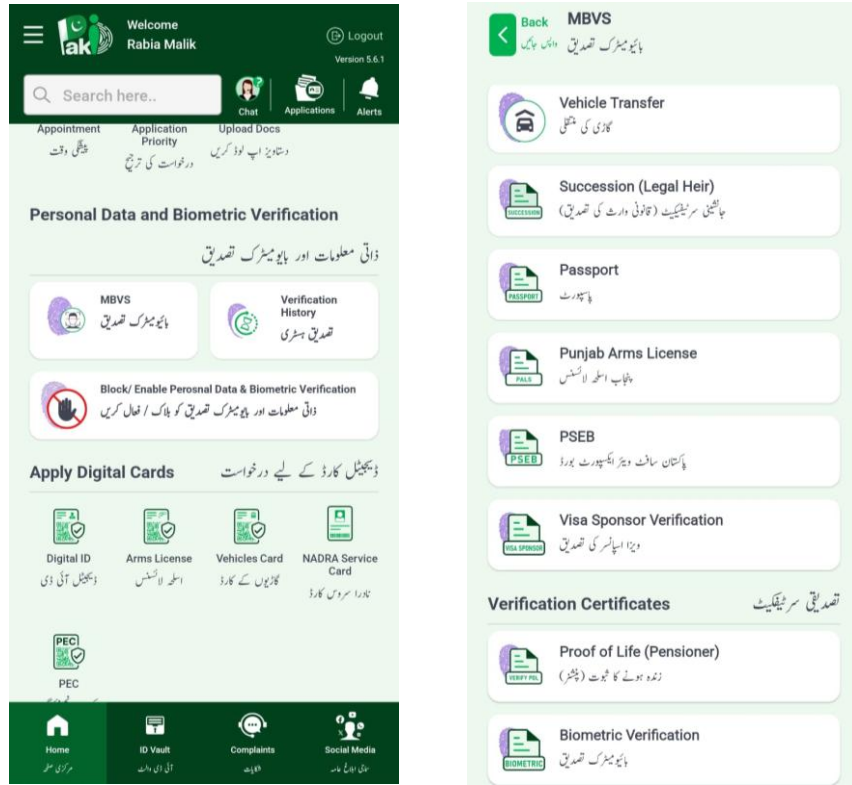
Pak ID

Welcome
Rabia Malik

Logout
Version 5.6.1

Search here..

Chat

Applications

Alerts

Appointment
ملاقات وقت

Application Priority
درخواست کی ترجیح

Upload Docs
دستاویز اپ لوڈ کریں

Personal Data and Biometric Verification

ذاتی معلومات اور بائیومیٹرک تصدیق

MBVS
بائیومیٹرک تصدیق

Verification History
تصدیق ہسٹری

Block/ Enable Perosnal Data & Biometric Verification
ذاتی معلومات اور بائیومیٹرک تصدیق کو بلاک / فعال کریں

Apply Digital Cards

ڈیجیٹل کارڈ کے لیے درخواست

Digital ID
ڈیجیٹل آئی ڈی

Arms License
اسلحہ لائسنس

Vehicles Card
گاڑیوں کے کارڈ

NADRA Service Card
نادرا سروس کارڈ

PEC
PEC
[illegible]

Home
مرکزی صفحہ

ID Vault
آئی ڈی والٹ

Complaints
شکایات

Social Media
سماجی ابلاغ عامہ

Back
واپس جائیں

MBVS
بائیومیٹرک تصدیق

Vehicle Transfer
گاڑی کی منتقلی

SUCCESSION
Succession (Legal Heir)
جانشینی سرٹیفکیٹ (قانونی وارث کی تصدیق)

PASSPORT
Passport
پاسپورٹ

PALS
Punjab Arms License
پنجاب اسلحہ لائسنس

PSEB
PSEB
پاکستان سافٹ ویئر ایکسپورٹ بورڈ

VISA SPONSOR
Visa Sponsor Verification
ویزا اسپانسر کی تصدیق

Verification Certificates

تصدیقی سرٹیفکیٹ

VERIFY POL
Proof of Life (Pensioner)
زندہ ہونے کا ثبوت (پنشنر)

BIOMETRIC
Biometric Verification
بائیومیٹرک تصدیق